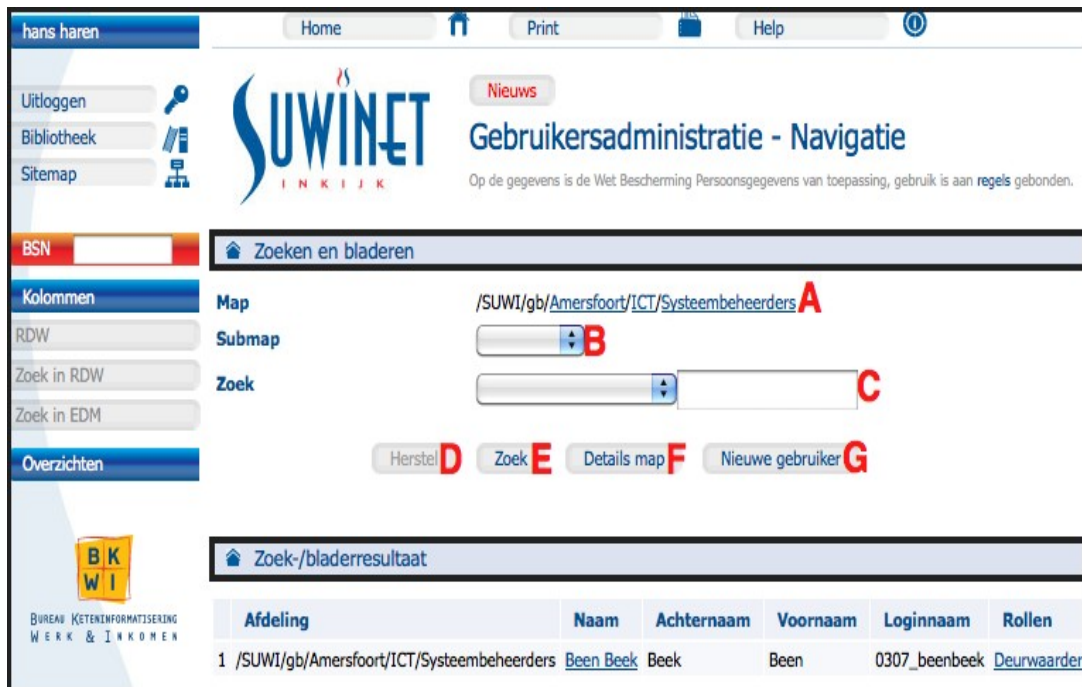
hans haren

Home

Print

Help

Uitloggen

Bibliotheek

Sitemap

SUWINET
INKIJK

Nieuws

Gebruikersadministratie - Navigatie

Op de gegevens is de Wet Bescherming Persoonsgegevens van toepassing, gebruik is aan regels gebonden.

BSN

Kolommen

RDW

Zoek in RDW

Zoek in EDM

Overzichten

Zoeken en bladeren

Map /SUWI/gb/Amersfoort/ICT/Systeembeheerders A

Submap B

Zoek C

Herstel D Zoek E Details map F Nieuwe gebruiker G

Zoek-/bladerresultaat

BK
WI

Bureau Keteninformatisering
Werk & Inkomen

| | Afdeling | Naam | Achternaam | Voornaam | Loginnaam | Rollen |
|---|---|---|---|---|---|---|
| 1 | /SUWI/gb/Amersfoort/ICT/Systeembeheerders | Been Beek | Beek | Been | 0307_beenbeek | Deurwaarder |